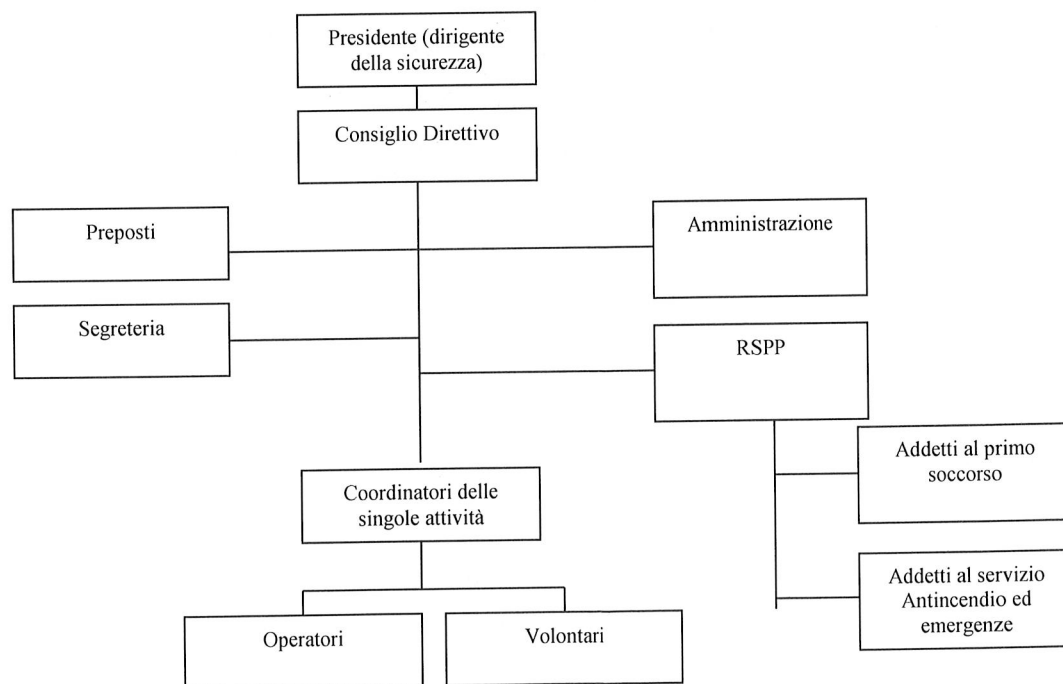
Presidente (dirigente della sicurezza)

Consiglio Direttivo

Preposti

Amministrazione

Segreteria

RSPP

Addetti al primo soccorso

Coordinatori delle singole attività

Addetti al servizio Antincendio ed emergenze

Operatori

Volontari